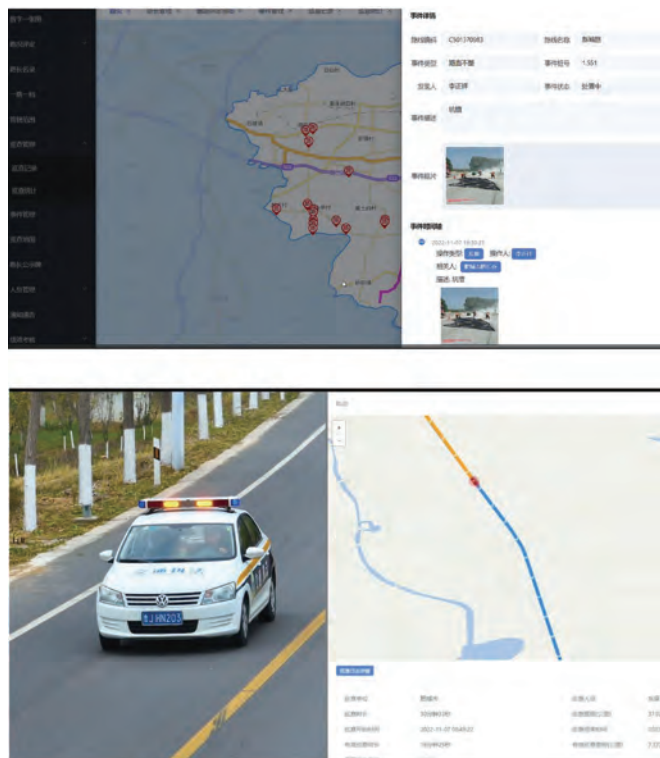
事件详情

事件编号 CS01370083
路线名称 京哈路
事件类型 路面不整
事件桩号 1.551
发现人 李正祥
事件状态 处置中
事件描述 坑槽
事件照片

事件流转详情
2022-11-07 10:39:25
操作类型
操作人
相关人
描述 坑槽

京JHN203

巡查信息详情
2022-11-07 10:49:22